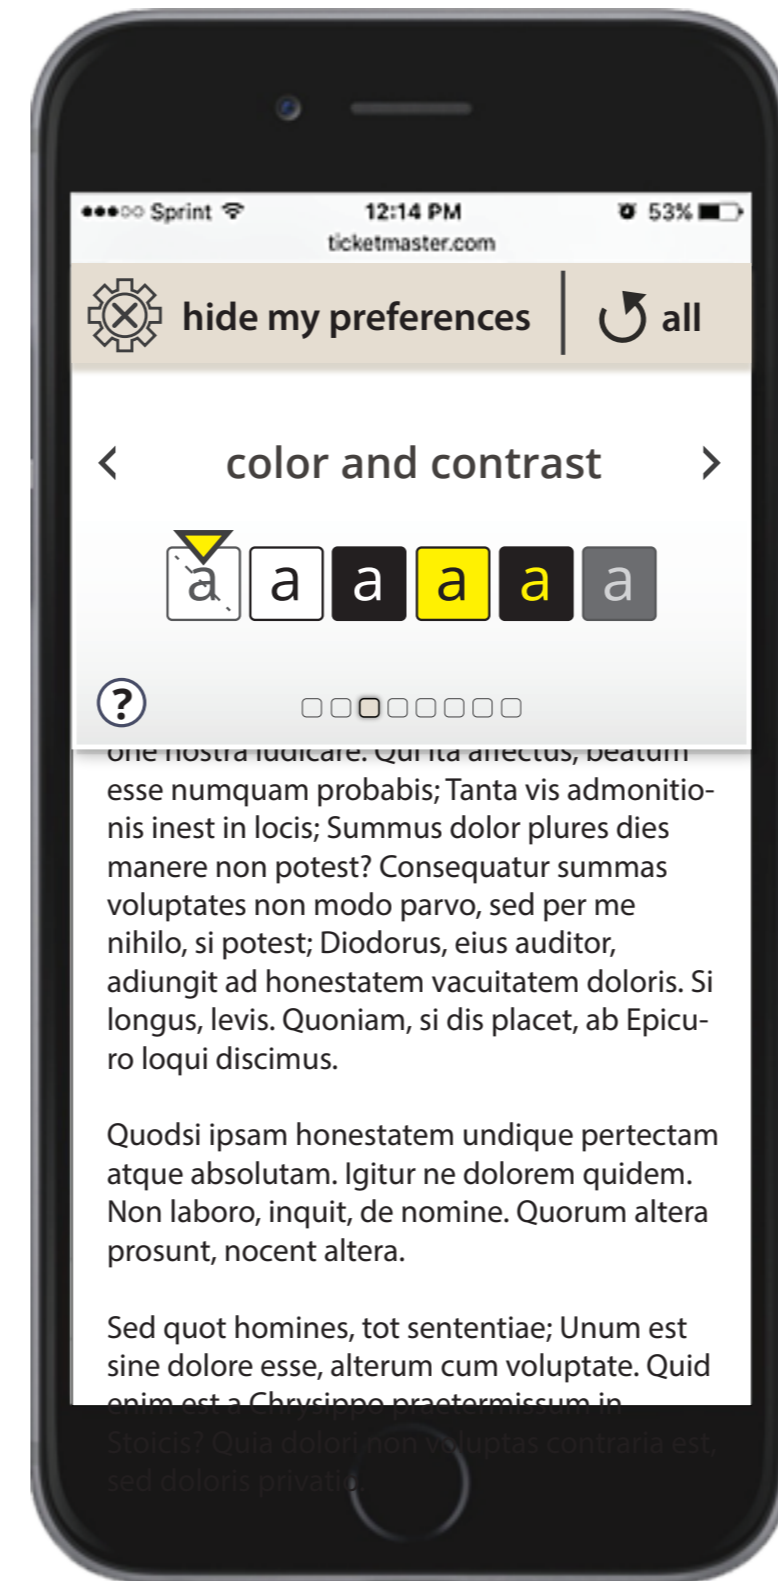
●●●○○ Sprint 12:14 PM 53%
ticketmaster.com

hide my preferences | all

‹ color and contrast ›

a a a a a a

?

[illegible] nostra iudicare. Qui ita affectus, beatum esse numquam probabis; Tanta vis admonitionis inest in locis; Summus dolor plures dies manere non potest? Consequatur summas voluptates non modo parvo, sed per me nihilo, si potest; Diodorus, eius auditor, adiungit ad honestatem vacuitatem doloris. Si longus, levis. Quoniam, si dis placet, ab Epicuro loqui discimus.

Quodsi ipsam honestatem undique pertectam atque absolutam. Igitur ne dolorem quidem. Non laboro, inquit, de nomine. Quorum altera prosunt, nocent altera.

Sed quot homines, tot sententiae; Unum est sine dolore esse, alterum cum voluptate. Quid enim est a Chrysippo praetermissum in Stoicis? Quia dolori non voluptas contraria est, sed doloris privatio.